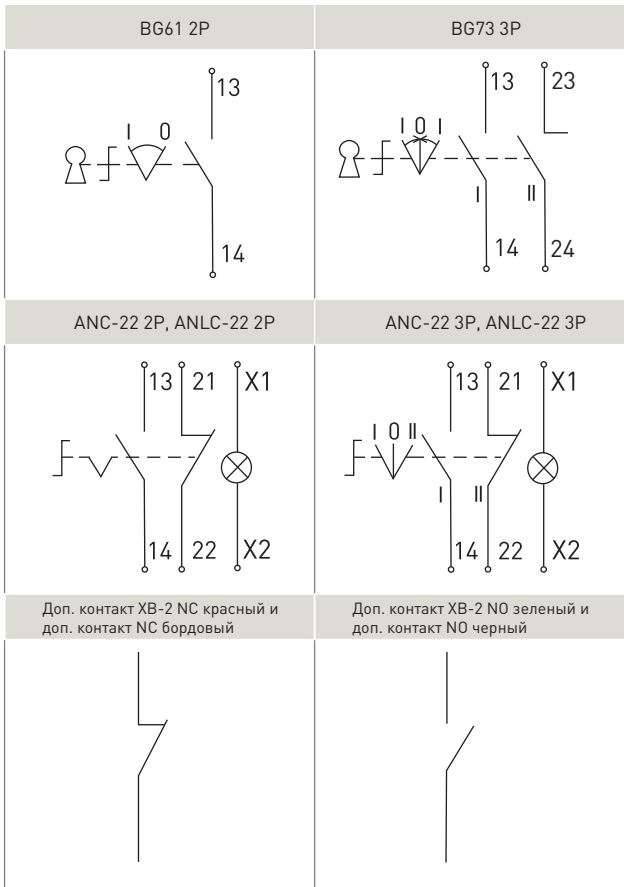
| BG61 2P | BG73 3P |
|---|---|
| I 0 13 14 | I 0 I 13 23 I II 14 24 |
| ANC-22 2P, ANLC-22 2P | ANC-22 3P, ANLC-22 3P |
| 13 21 X1 14 22 X2 | I 0 II 13 21 X1 I II 14 22 X2 |
| Доп. контакт XB-2 NC красный и доп. контакт NC бордовый | Доп. контакт XB-2 NO зеленый и доп. контакт NO черный |